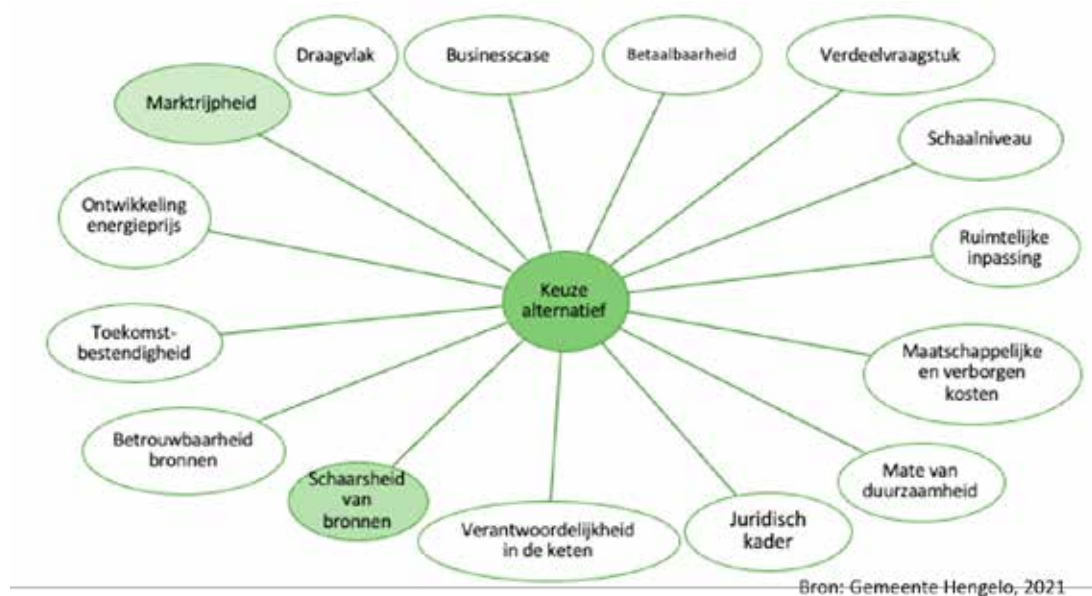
Draagvlak

Businesscase

Betaalbaarheid

Verdeelvraagstuk

Marktrijpheid

Schaalniveau

Ontwikkeling energieprijs

Ruimtelijke inpassing

Keuze alternatief

Toekomstbestendigheid

Maatschappelijke en verborgen kosten

Betrouwbaarheid bronnen

Mate van duurzaamheid

Schaarsheid van bronnen

Verantwoordelijkheid in de keten

Juridisch kader

Bron: Gemeente Hengelo, 2021